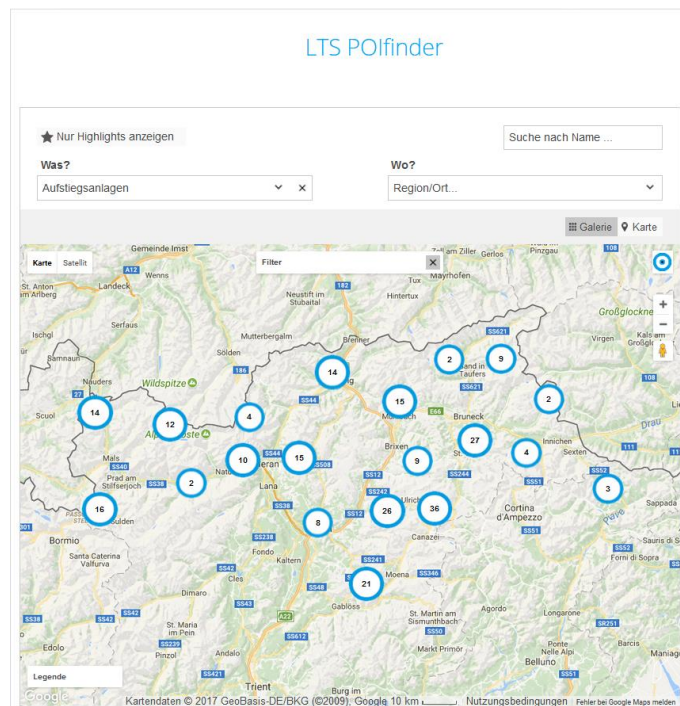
LTS POIfinder

Nur Highlights anzeigen

Suche nach Name ...

Was?

Aufstiegsanlagen

Wo?

Region/Ort...

Galerie Karte

Karte Satellit

Filter

Gemeinde Imst
Zell am Ziller
Gerlos
Pinzgau
Landeck
Wenns
A12
St. Anton am Arlberg
Neustift im Stubaital
Hintertux
Mayrhofen
Serfaus
Großglockner
Ischgl
Mutterbergalm
Brenner
Kals am Großglockner
Samnaun
Sölden
Virgen
Nauders
Wildspitze
Sand in Taufers
Scuol
Bruneck
Mals
Prad am Stilfserjoch
Naturns
Meran
Lana
Brixen
Innichen
Sexten
Sulden
Bormio
Santa Caterina Valfurva
Fondo
Kaltern
Cortina d'Ampezzo
Canazei
Sappada
Forni di Sopra
Moena
Dimaro
Gabloss
Ponte di Legno
Edolo
San Martino di Castrozza
Longarone
Pinzolo
Tione
Belluno
Trient
Burg im
Auronzo
Vedelago

14
2
9
15
2
14
12
4
27
4
10
15
9
2
3
16
8
26
36
21

Legende

Google
Kartendaten © 2017 GeoBasis-DE/BKG (©2009), Google 10 km
Nutzungsbedingungen
Fehler bei Google Maps melden